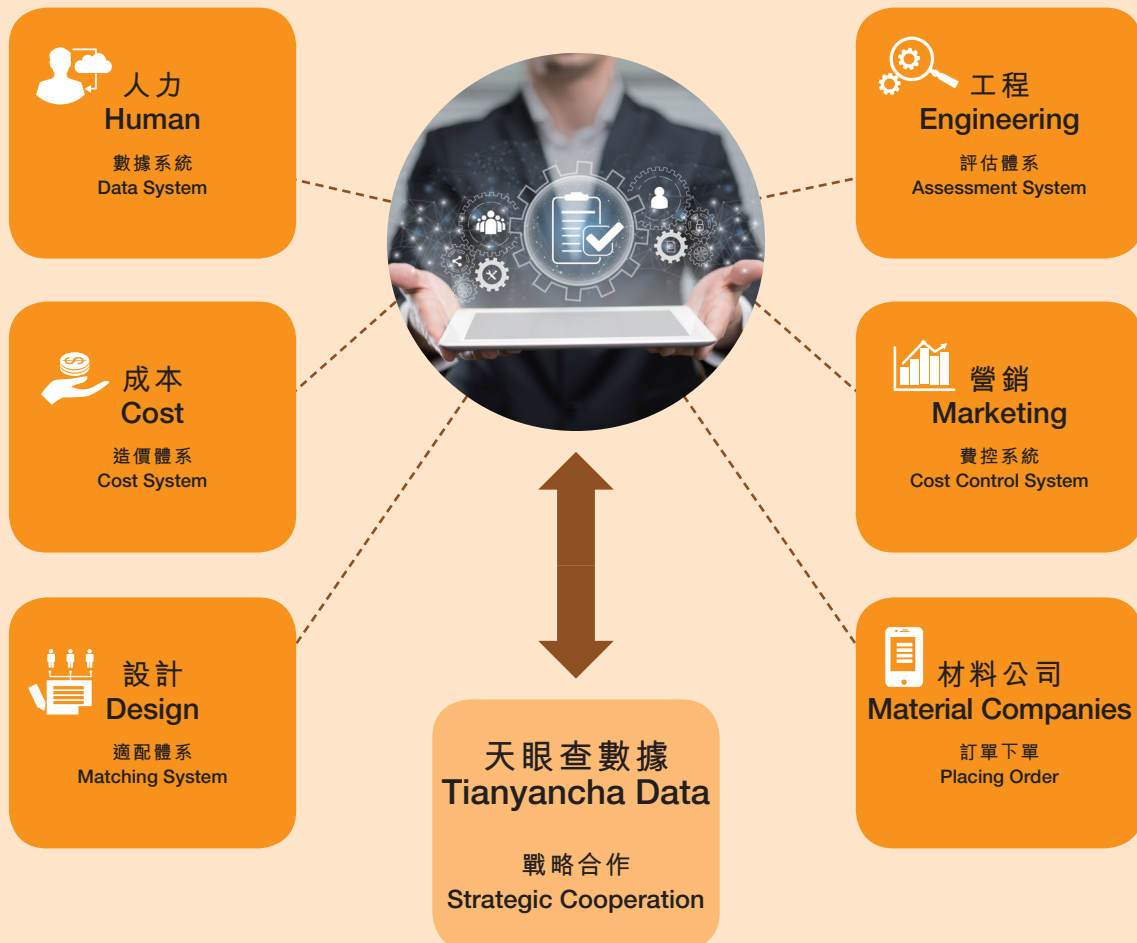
人力
Human

數據系統
Data System

工程
Engineering

評估體系
Assessment System

成本
Cost

造價體系
Cost System

營銷
Marketing

費控系統
Cost Control System

設計
Design

適配體系
Matching System

材料公司
Material Companies

訂單下單
Placing Order

天眼查數據
Tianyancha Data

戰略合作
Strategic Cooperation